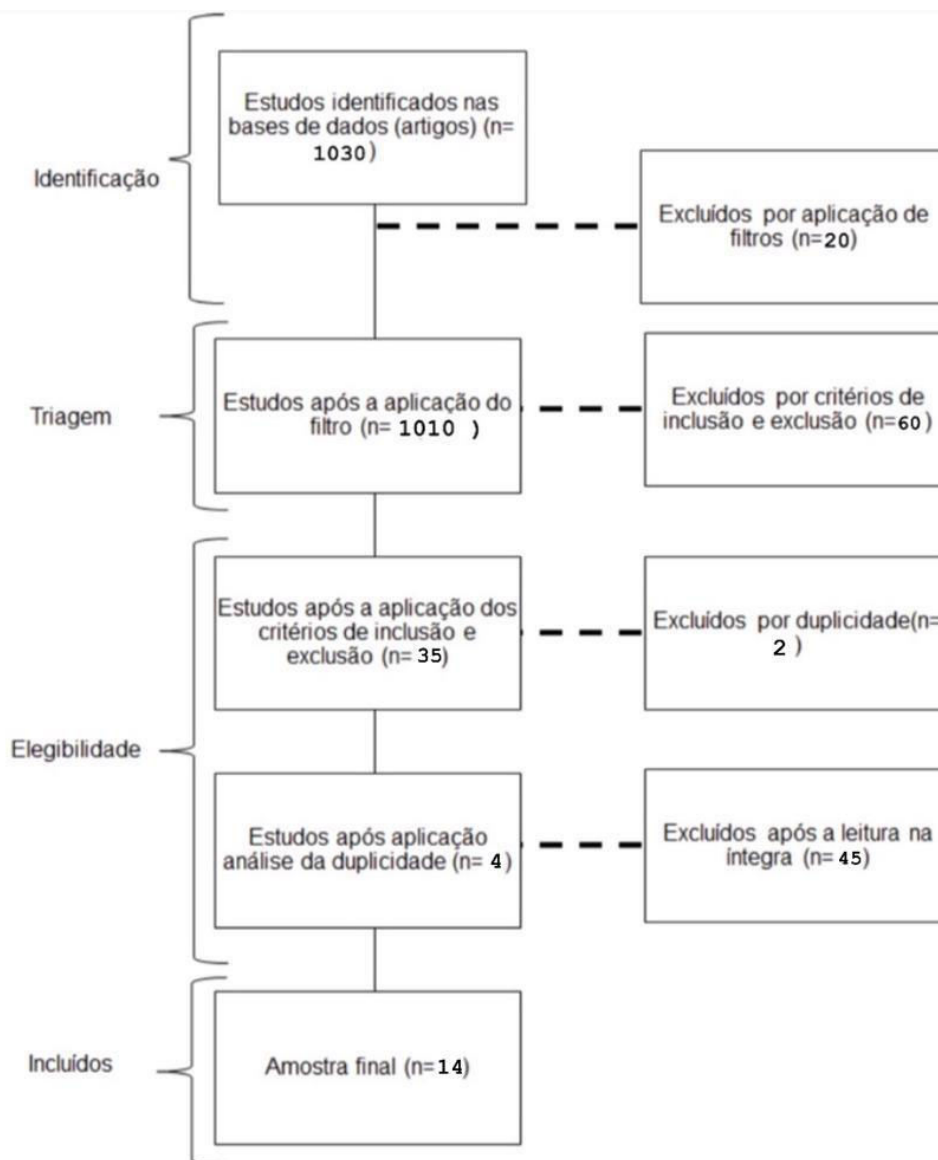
Identificação

Estudos identificados nas bases de dados (artigos) (n= 1030)

Excluídos por aplicação de filtros (n=20)

Triagem

Estudos após a aplicação do filtro (n= 1010 )

Excluídos por critérios de inclusão e exclusão (n=60)

Elegibilidade

Estudos após a aplicação dos critérios de inclusão e exclusão (n= 35)

Excluídos por duplicidade(n= 2 )

Estudos após aplicação análise da duplicidade (n= 4)

Excluídos após a leitura na íntegra (n= 45)

Incluídos

Amostra final (n=14)